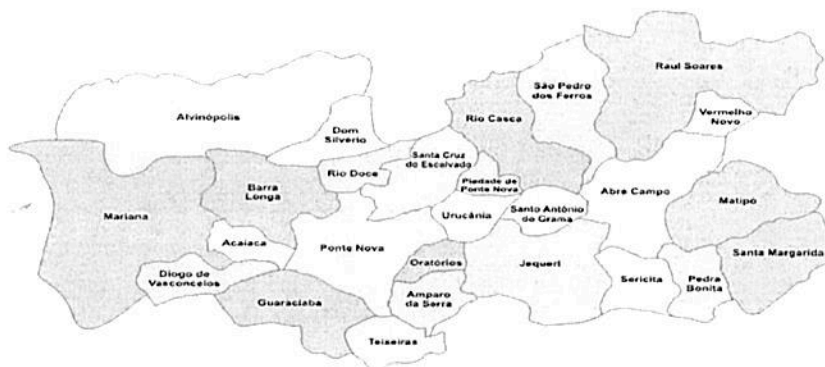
Alvinópolis
Dom Silvério
Rio Casca
São Pedro dos Ferros
Raul Soares
Vermelho Novo
Santa Cruz do Escalvado
Rio Doce
Barra Longa
Piedade de Ponte Nova
Mariana
Urucânia
Santo Antônio do Grama
Abre Campo
Matipó
Acaiaca
Ponte Nova
Oratórios
Jequeri
Santa Margarida
Diogo de Vasconcelos
Amparo da Serra
Sericita
Pedra Bonita
Guaraciaba
Teixeiras